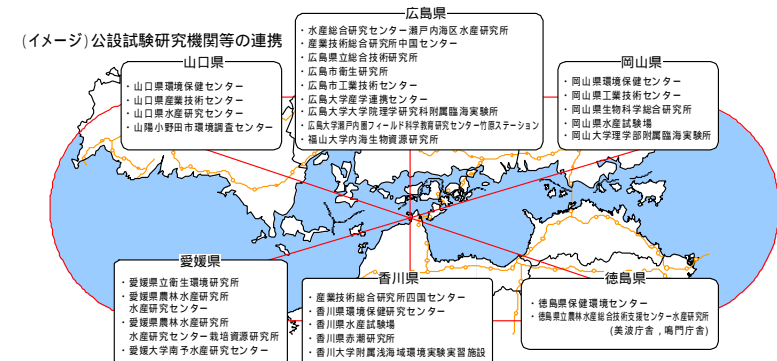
(イメージ)公設試験研究機関等の連携

広島県
・水産総合研究センター瀬戸内海区水産研究所
・産業技術総合研究所中国センター
・広島県立総合技術研究所
・広島市衛生研究所
・広島市工業技術センター
・広島大学産学連携センター
・広島大学大学院理学研究科附属臨海実験所
・広島大学瀬戸内圏フィールド科学教育研究センター竹原ステーション
・福山大学内海生物資源研究所

山口県
・山口県環境保健センター
・山口県産業技術センター
・山口県水産研究センター
・山陽小野田市環境調査センター

岡山県
・岡山県環境保健センター
・岡山県工業技術センター
・岡山県生物科学総合研究所
・岡山県水産試験場
・岡山大学理学部附属臨海実験所

愛媛県
・愛媛県立衛生環境研究所
・愛媛県農林水産研究所
水産研究センター
・愛媛県農林水産研究所
水産研究センター栽培資源研究所
・愛媛大学南予水産研究センター

香川県
・産業技術総合研究所四国センター
・香川県環境保健研究センター
・香川県水産試験場
・香川県赤潮研究所
・香川大学附属浅海域環境実験実習施設

徳島県
・徳島県保健環境センター
・徳島県立農林水産総合技術支援センター水産研究所
(美波庁舎，鳴門庁舎)